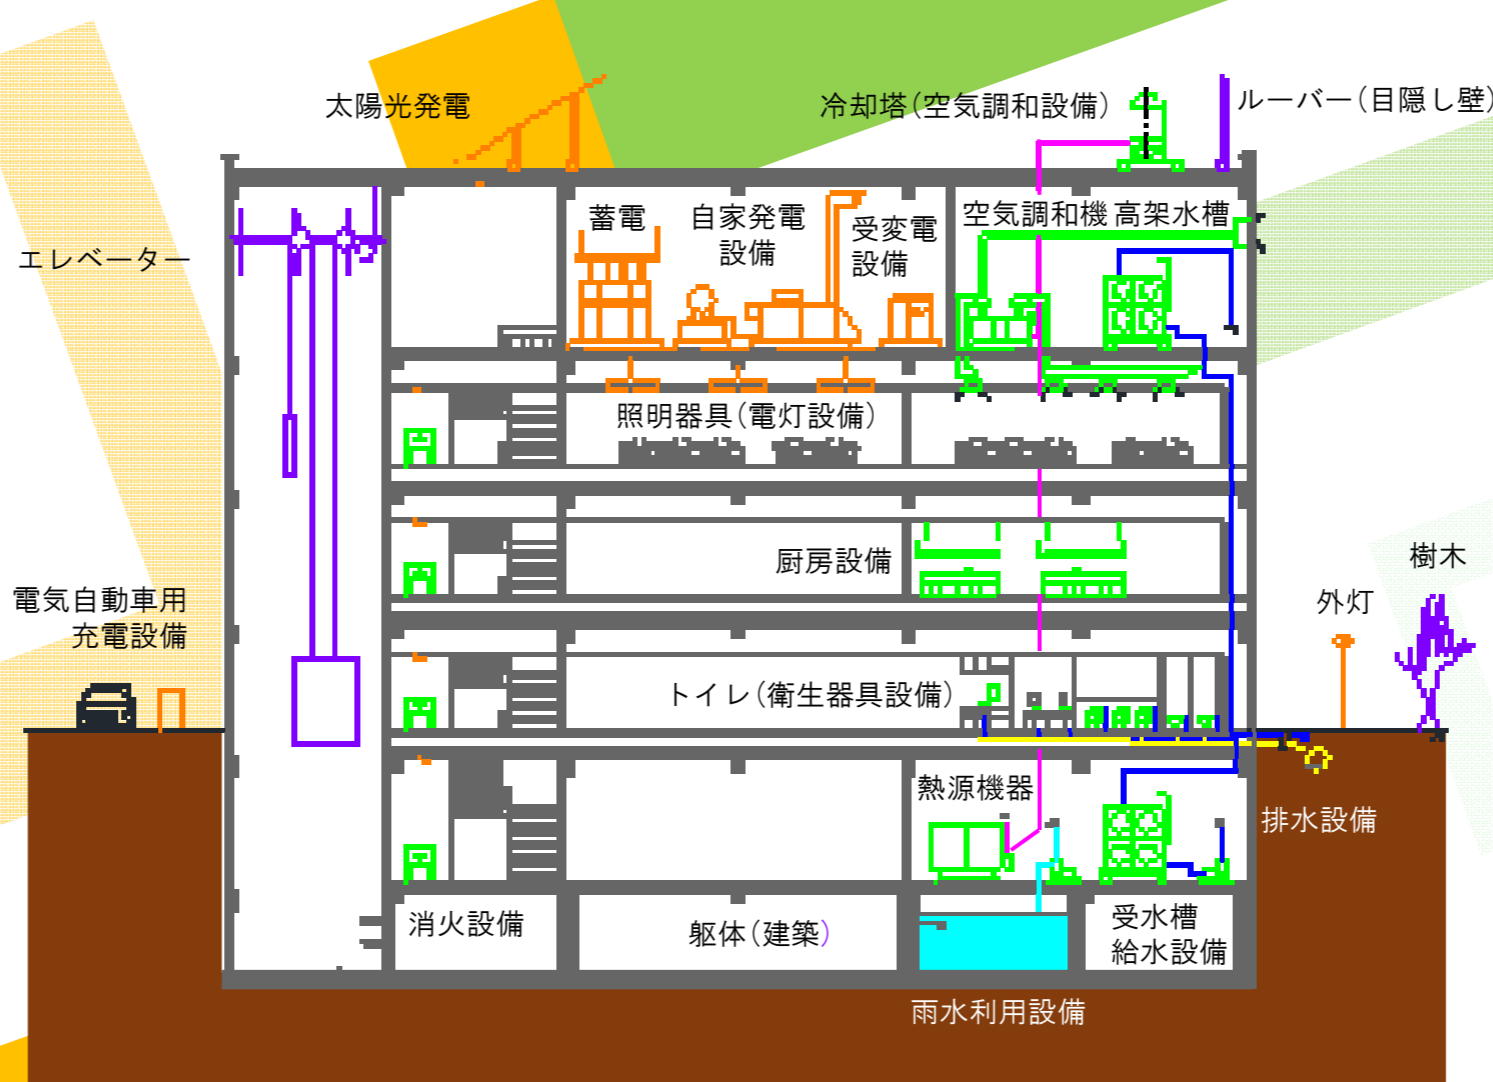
太陽光発電

冷却塔(空気調和設備)

ルーバー(目隠し壁)

エレベーター

蓄電

自家発電
設備

受変電
設備

空気調和機

高架水槽

照明器具(電灯設備)

厨房設備

樹木

外灯

電気自動車用
充電設備

トイレ(衛生器具設備)

熱源機器

排水設備

消火設備

躯体(建築)

受水槽
給水設備

雨水利用設備